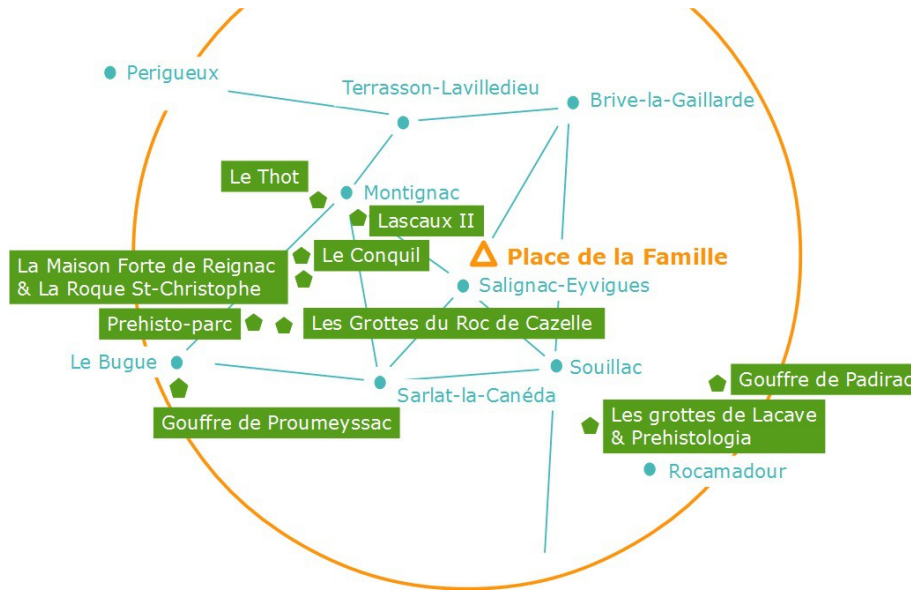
Perigueux

Terrasson-Lavilledieu

Brive-la-Gaillarde

Le Thot

Montignac

Lascaux II

Place de la Famille

La Maison Forte de Reignac & La Roque St-Christophe

Le Conquil

Salignac-Eyvigues

Prehisto-parc

Les Grottes du Roc de Cazelle

Le Bugue

Souillac

Gouffre de Padirac

Sarlat-la-Canéda

Les grottes de Lacave & Prehistologia

Gouffre de Proumeyssac

Rocamadour